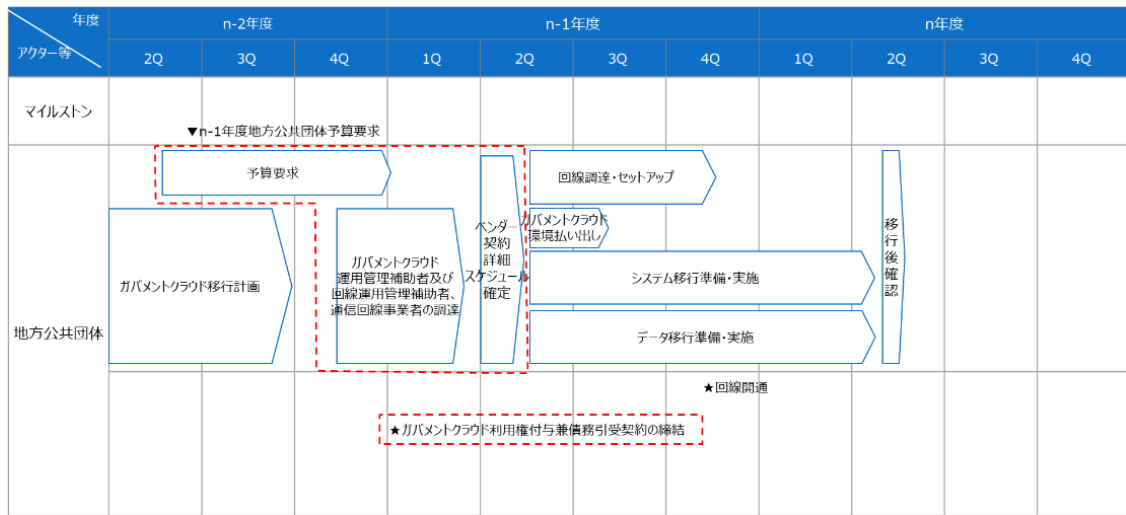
| 年度 / アクター等 | n-2年度 | | | n-1年度 | | | | n年度 | | | |
|---|---|---|---|---|---|---|---|---|---|---|---|
| | 2Q | 3Q | 4Q | 1Q | 2Q | 3Q | 4Q | 1Q | 2Q | 3Q | 4Q |
| マイルストン | | | | | | | | | | | |
| 地方公共団体 | | | | | | | | | | | |

▼n-1年度地方公共団体予算要求

予算要求

ガバメントクラウド移行計画

ガバメントクラウド運用管理補助者及び回線運用管理補助者、通信回線事業者の調達

ベンダー契約詳細スケジュール確定

回線調達・セットアップ

ガバメントクラウド環境払い出し

システム移行準備・実施

データ移行準備・実施

移行後確認

★回線開通

★ガバメントクラウド利用権付与兼債務引受契約の締結